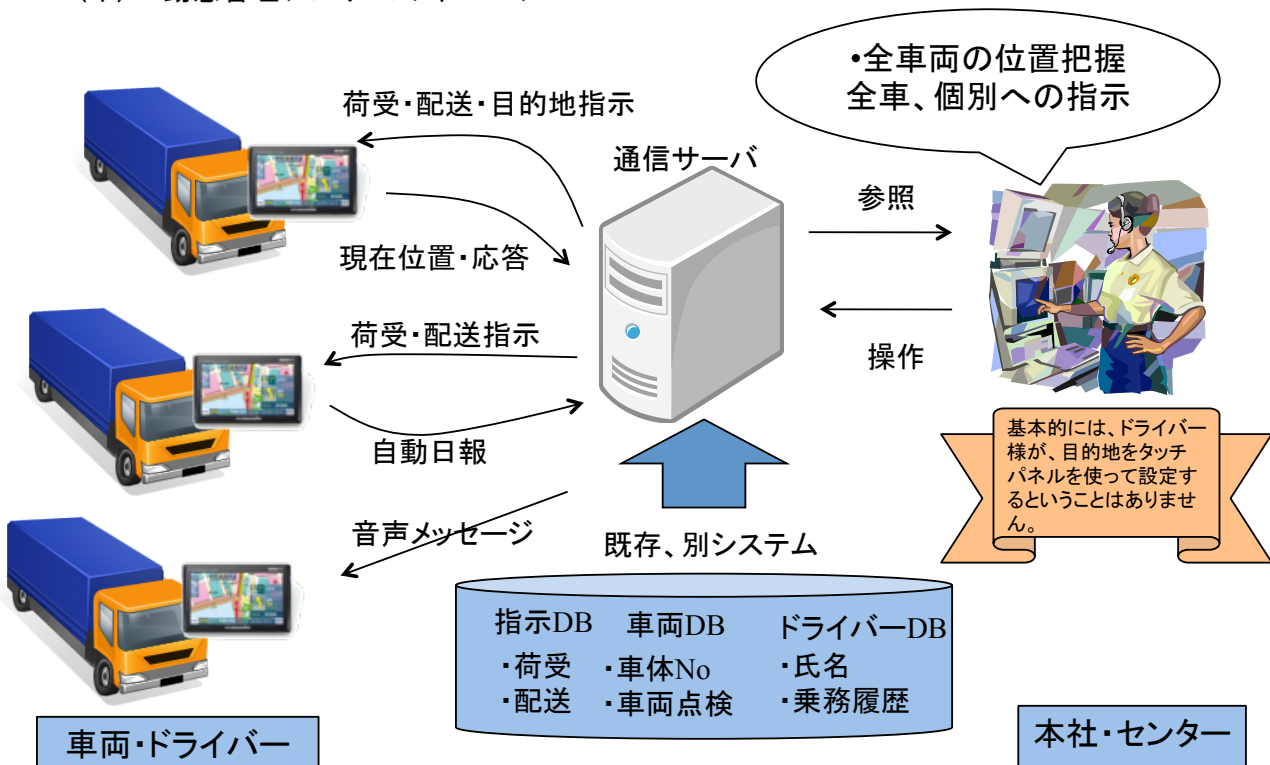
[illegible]

•全車両の位置把握
全車、個別への指示

荷受・配送・目的地指示

通信サーバ

参照

現在位置・応答

荷受・配送指示

操作

自動日報

基本的には、ドライバー様が、目的地をタッチパネルを使って設定するということはありません。

音声メッセージ

既存、別システム

指示DB
・荷受
・配送

車両DB
・車体No
・車両点検

ドライバーDB
・氏名
・乗務履歴

車両・ドライバー

本社・センター